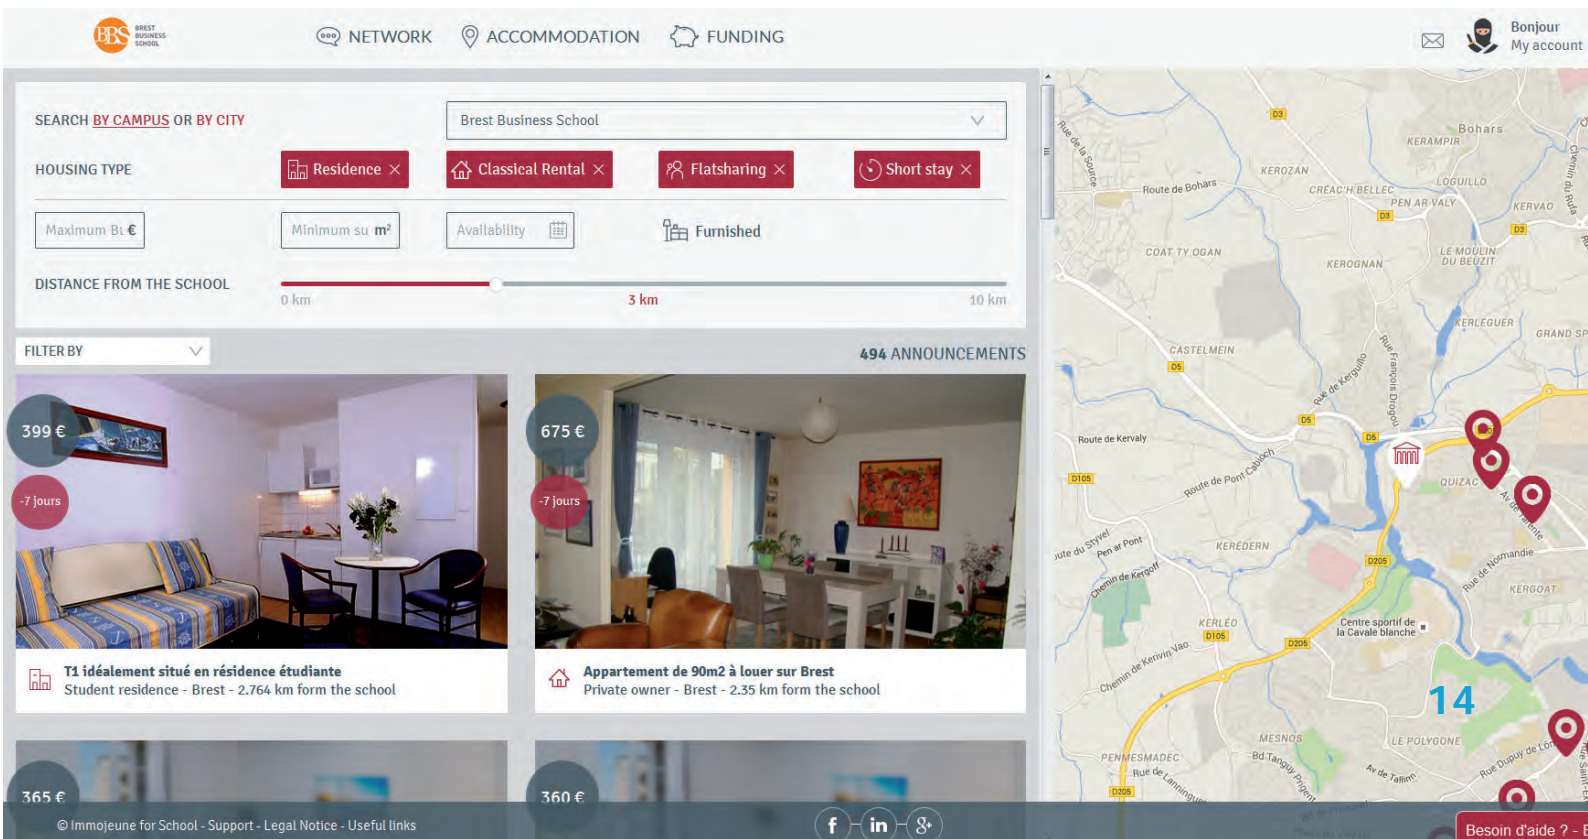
BBS BREST BUSINESS SCHOOL

NETWORK ACCOMMODATION FUNDING

Bonjour
My account

SEARCH BY CAMPUS OR BY CITY
Brest Business School

HOUSING TYPE
Residence × Classical Rental × Flatsharing × Short stay ×

Maximum Bu €
Minimum su m²
Availability
Furnished

DISTANCE FROM THE SCHOOL
0 km 3 km 10 km

FILTER BY

494 ANNOUNCEMENTS

399 €
-7 jours

T1 idéalement situé en résidence étudiante
Student residence - Brest - 2.764 km form the school

675 €
-7 jours

Appartement de 90m2 à louer sur Brest
Private owner - Brest - 2.35 km form the school

365 €

360 €

© Immojeune for School - Support - Legal Notice - Useful links

Besoin d'aide ? - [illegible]

Rue de la Source
D3
Route de Bohars
KEROZAN
Bohars
KERAMPIR
CREAC'H BELLEC
LOGUILLO
PEN AR VALY
KERVAO
D3
COAT TY OGAN
KEROGNAN
LE MOULIN DU BEUZIT
KERLÉGUER
GRAND SP
CASTELMEIN
D5
Rue de Kerguillo
Rue François Drogou
D5
D5
Route de Kervaly
D105
Route de Pont Cabioch
QUIZAC
Av. de Tarente
Route du Stivel
Pen ar Pont
Chemin de Kergoff
KERÉDERN
D205
Rue de Normandie
KERGOAT
KERLÉO
D105
D205
Centre sportif de la Cavale blanche
Chemin de Kervin Vao
14
MESNOS
LE POLYGONE
PENMESMADEC
Rue de Lanninguer
Bd Tanguy Prigent
Av de Tallinn
Rue Dupuy de Lôme
D205
Chemin du Rufa